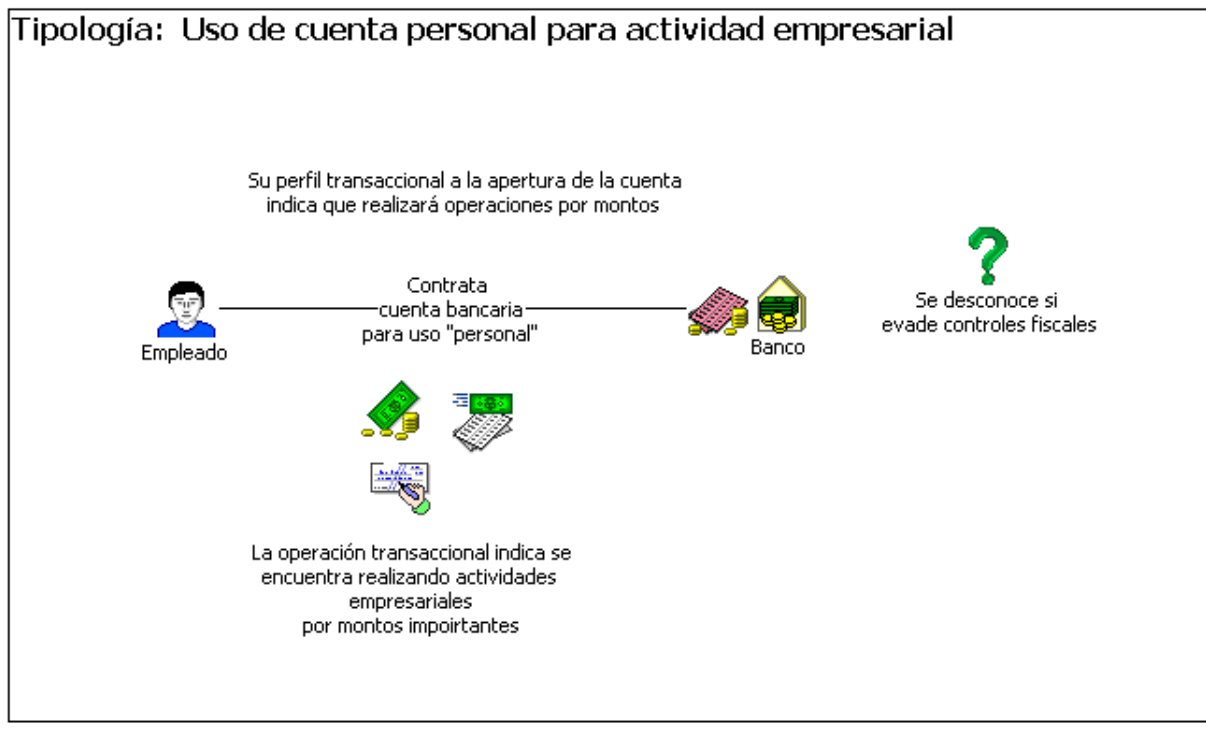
Tipología: Uso de cuenta personal para actividad empresarial

Su perfil transaccional a la apertura de la cuenta indica que realizará operaciones por montos

Empleado

Contrata cuenta bancaria para uso "personal"

Banco

?

Se desconoce si evade controles fiscales

La operación transaccional indica se encuentra realizando actividades empresariales por montos impoirtantes